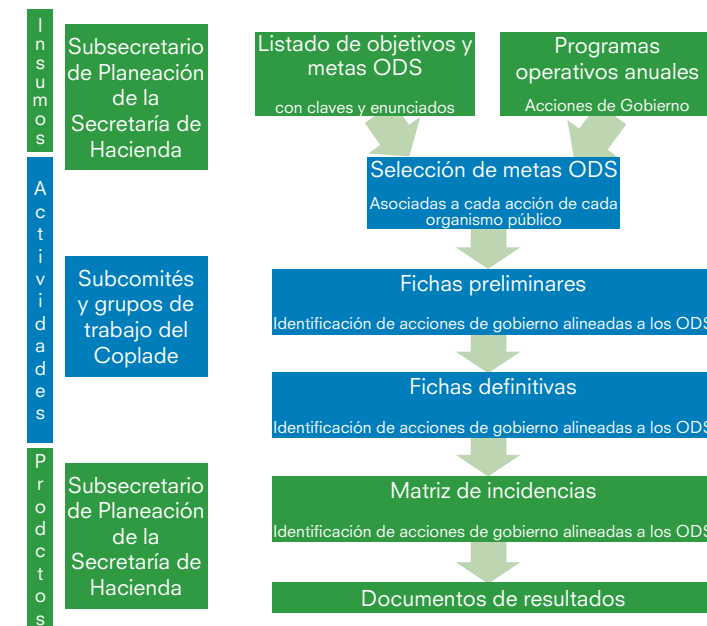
Insumos

Subsecretario de Planeación de la Secretaría de Hacienda

Listado de objetivos y metas ODS

con claves y enunciados

Programas operativos anuales

Acciones de Gobierno

Actividades

Selección de metas ODS

Asociadas a cada acción de cada organismo público

Subcomités y grupos de trabajo del Coplade

Fichas preliminares

Identificación de acciones de gobierno alineadas a los ODS

Fichas definitivas

Identificación de acciones de gobierno alineadas a los ODS

Productos

Subsecretario de Planeación de la Secretaría de Hacienda

Matriz de incidencias

Identificación de acciones de gobierno alineadas a los ODS

Documentos de resultados